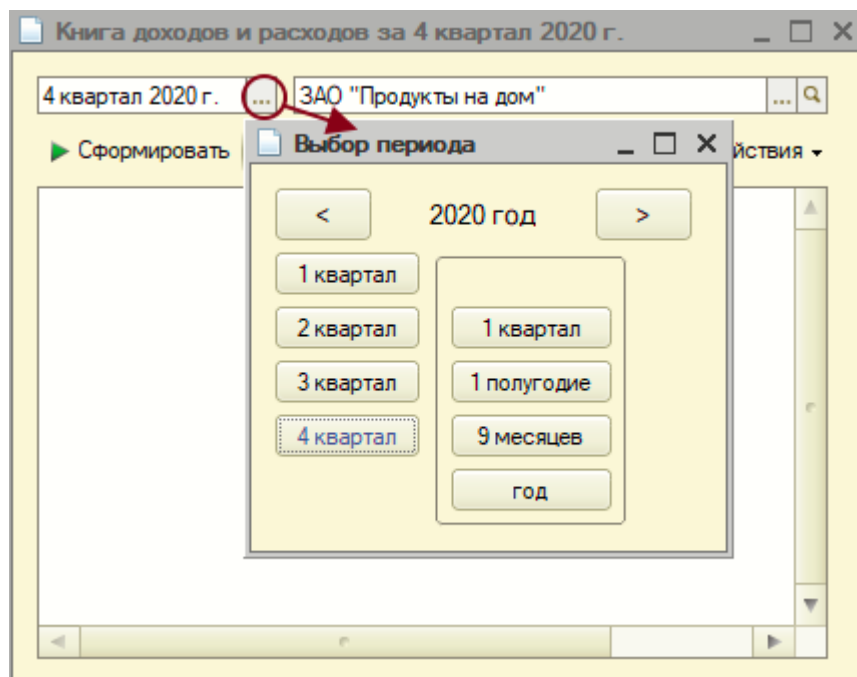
Книга доходов и расходов за 4 квартал 2020 г.

4 квартал 2020 г. ... ЗАО "Продукты на дом" ...

Сформировать

йствия

Выбор периода

< 2020 год >

1 квартал

2 квартал

3 квартал

4 квартал

1 квартал

1 полугодие

9 месяцев

год